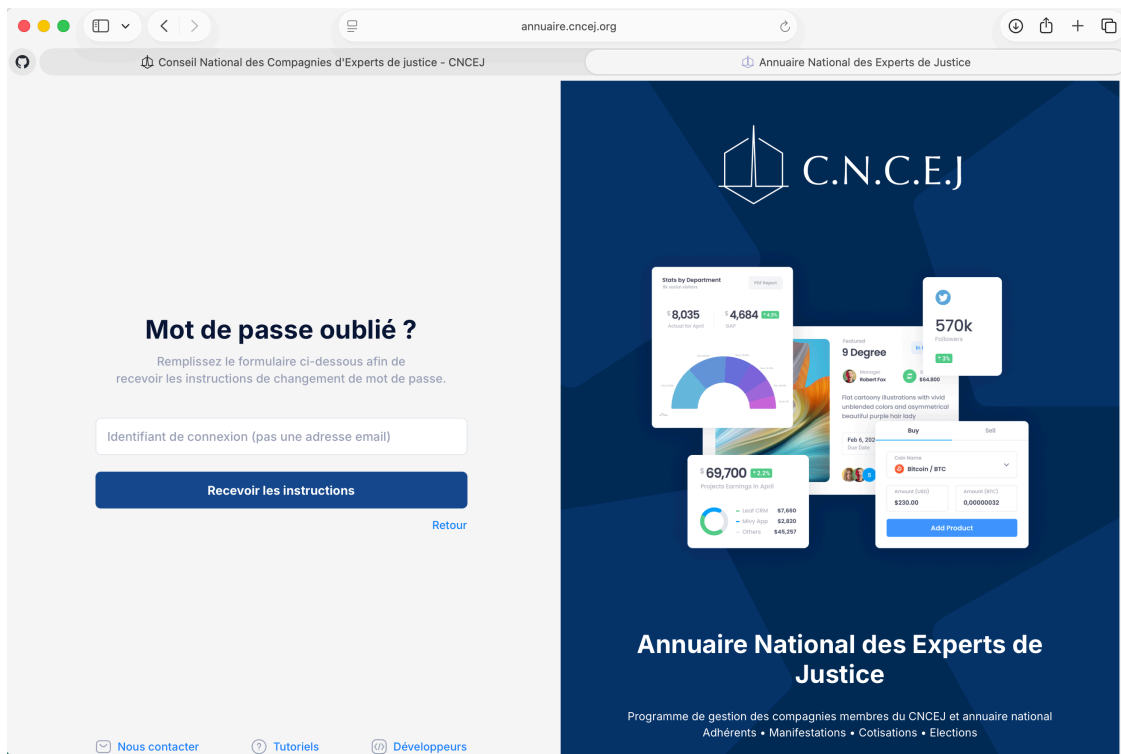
annuaire.cncej.org

Conseil National des Compagnies d'Experts de justice - CNCEJ

Annuaire National des Experts de Justice

Mot de passe oublié ?

Remplissez le formulaire ci-dessous afin de recevoir les instructions de changement de mot de passe.

Identifiant de connexion (pas une adresse email)

Recevoir les instructions

Retour

Nous contacter

Tutoriels

Développeurs

C.N.C.E.J

Stats by Department

PDF Report

$8,035

Actual for April

$4,684

+4.5%

GAP

570k

Followers

+3%

Featured

9 Degree

Manager

Robert Fox

$64,800

Flat cartoony illustrations with vivid unblended colors and asymmetrical beautiful purple hair lady

Feb 6, 202

Due Date

$69,700

+2.2%

Projects Earnings in April

Leaf CRM $7,660

Mivy App $2,820

Others $45,257

Buy

Sell

Coin Name

Bitcoin / BTC

Amount (USD)

$230.00

Amount (BTC)

0,00000032

Add Product

Annuaire National des Experts de Justice

Programme de gestion des compagnies membres du CNCEJ et annuaire national

Adhérents • Manifestations • Cotisations • Elections